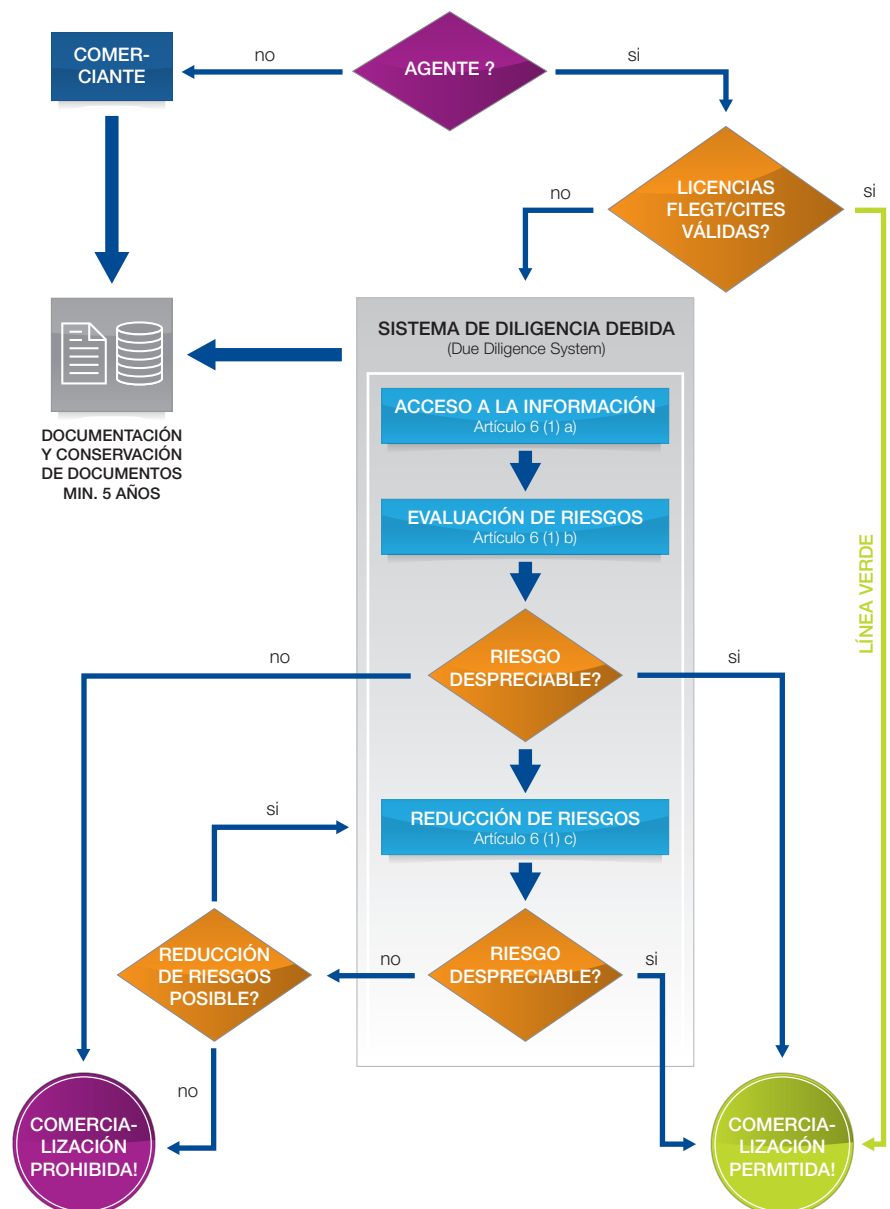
COMERCIANTE

no

AGENTE ?

si

no

LICENCIAS FLEGT/CITES VÁLIDAS?

si

DOCUMENTACIÓN Y CONSERVACIÓN DE DOCUMENTOS MIN. 5 AÑOS

SISTEMA DE DILIGENCIA DEBIDA
(Due Diligence System)

ACCESO A LA INFORMACIÓN
Artículo 6 (1) a)

EVALUACIÓN DE RIESGOS
Artículo 6 (1) b)

no

RIESGO DESPRECIABLE?

si

LÍNEA VERDE

si

REDUCCIÓN DE RIESGOS
Artículo 6 (1) c)

REDUCCIÓN DE RIESGOS POSIBLE?

no

RIESGO DESPRECIABLE?

si

no

COMERCIALIZACIÓN PROHIBIDA!

COMERCIALIZACIÓN PERMITIDA!